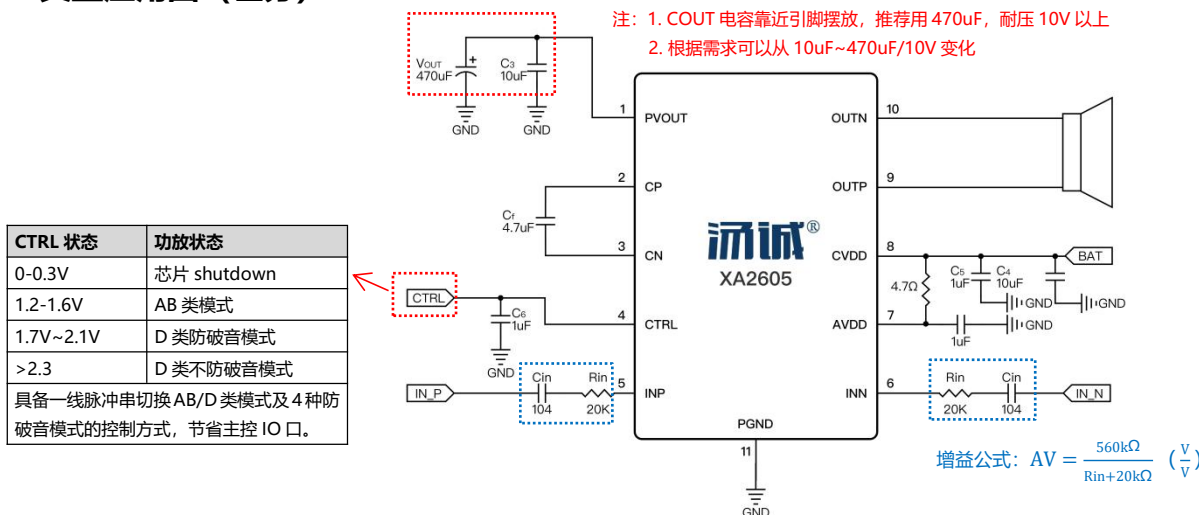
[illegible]

注：1. COUT 电容靠近引脚摆放，推荐用 470uF，耐压 10V 以上
2. 根据需求可以从 10uF~470uF/10V 变化

VOUT 470uF
C3 10uF
GND
GND

| CTRL 状态 | 功放状态 |
|---|---|
| 0-0.3V | 芯片 shutdown |
| 1.2-1.6V | AB 类模式 |
| 1.7V~2.1V | D 类防破音模式 |
| >2.3 | D 类不防破音模式 |

具备一线脉冲串切换AB/D类模式及4种防破音模式的控制方式，节省主控 IO 口。

1 PVOUT
2 CP
3 CN
4 CTRL
5 INP
10 OUTN
9 OUTP
8 CVDD
7 AVDD
6 INN
11
PGND

Cf 4.7uF
CTRL
C6 1uF
GND
IN_P
Cin 104
Rin 20K

汤诚®
XA2605

BAT
4.7Ω
C5 1uF
C4 10uF
GND
GND
GND
1uF

Rin 20K
Cin 104
IN_N
GND

增益公式：$AV = \frac{560k\Omega}{Rin+20k\Omega}$ $(\frac{V}{V})$